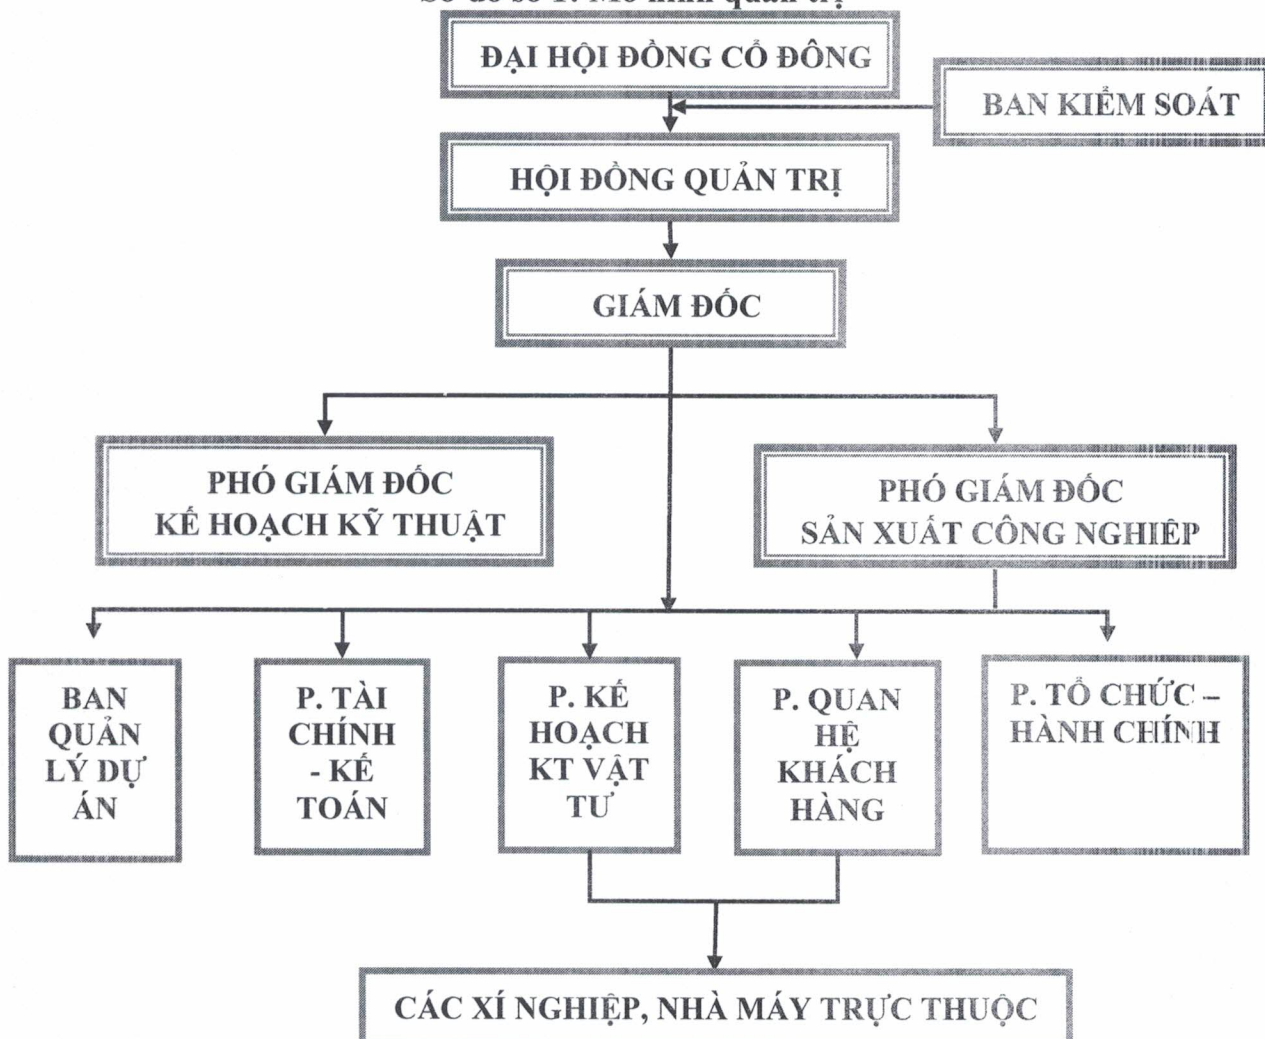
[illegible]

ĐẠI HỘI ĐỒNG CỔ ĐÔNG

BAN KIỂM SOÁT

HỘI ĐỒNG QUẢN TRỊ

GIÁM ĐỐC

PHÓ GIÁM ĐỐC KẾ HOẠCH KỸ THUẬT

PHÓ GIÁM ĐỐC SẢN XUẤT CÔNG NGHIỆP

BAN QUẢN LÝ DỰ ÁN

P. TÀI CHÍNH - KẾ TOÁN

P. KẾ HOẠCH KT VẬT TƯ

P. QUAN HỆ KHÁCH HÀNG

P. TỔ CHỨC – HÀNH CHÍNH

CÁC XÍ NGHIỆP, NHÀ MÁY TRỰC THUỘC